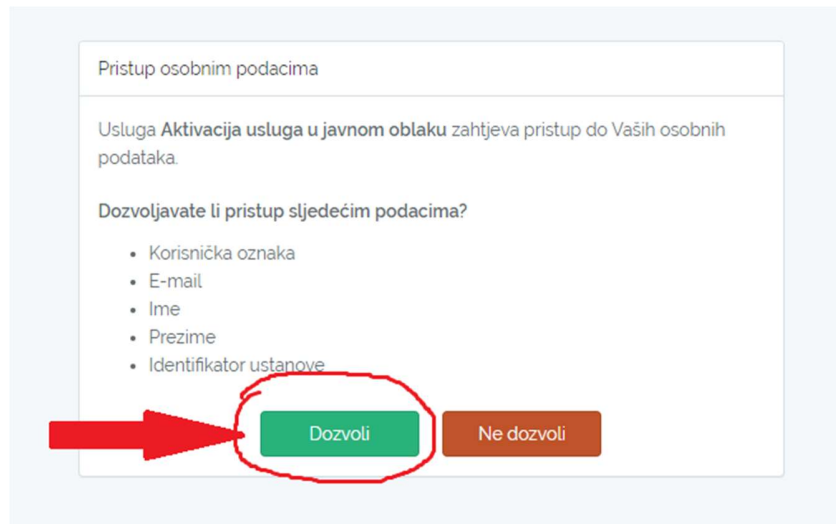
Pristup osobnim podacima

Usluga **Aktivacija usluga u javnom oblaku** zahtjeva pristup do Vaših osobnih podataka.

**Dozvoljavate li pristup sljedećim podacima?**

- Korisnička oznaka
- E-mail
- Ime
- Prezime
- Identifikator ustanove

Dozvoli

Ne dozvoli